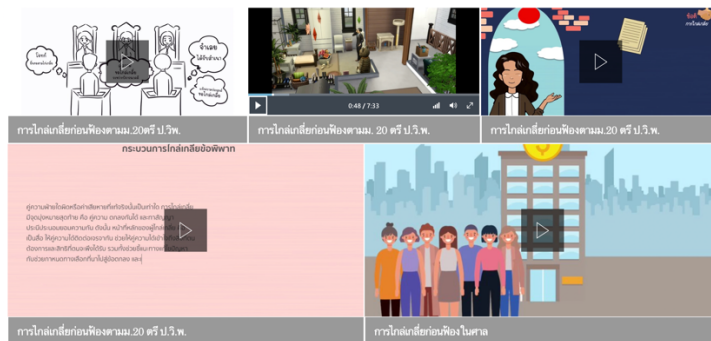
โจทย์
จำเลย
0:48 / 7:33
การไกล่เกลี่ยก่อนฟ้องตามม.20ตรี ป.วิพ.
การไกล่เกลี่ยก่อนฟ้องตามม. 20 ตรี ป.วิ.พ.
การไกล่เกลี่ยก่อนฟ้องตามม.20 ตรี ป.วิ.พ.
กระบวนการไกล่เกลี่ยข้อพิพาท
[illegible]
การไกล่เกลี่ยก่อนฟ้องตามม.20 ตรี ป.วิ.พ.
การไกล่เกลี่ยก่อนฟ้องในศาล